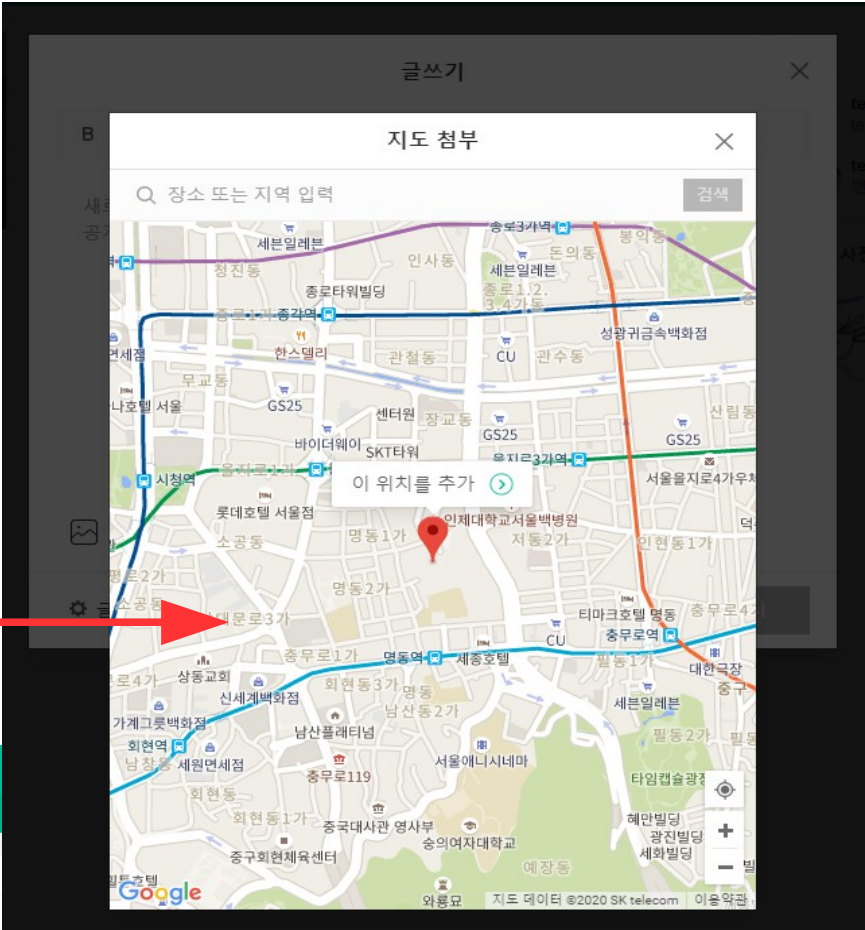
글쓰기

B

지도 첨부

장소 또는 지역 입력

검색

종로3가역
봉익동
세븐일레븐
돈의동
청진동
인사동
세븐일레븐
종로타워빌딩
종로1.2.3.4가동
종로1가
종각역
성광귀금속백화점
한스델리
면세점
관철동
CU
관수동
무교동
나호텔 서울
GS25
센터원
장교동
산림동
바이더웨이
GS25
GS25
SKT타워
시청역
을지로1가
을지로3가역
이 위치를 추가
서울을지로4가우체
롯데호텔 서울점
인제대학교서울백병원
명동1가
저동2가
덕
소공동
인현동1가
평로2가
명동2가
소공동
남대문로3가
티마크호텔 명동
충무로2가
충무로역
CU
충무로1가
명동역
세종호텔
필동1가
대한극장
로4가
상동교회
회현동3가
명동
중구
신세계백화점
남산동2가
세븐일레븐
가계그룹백화점
남산플래티넘
회현역
필동2가
필
남창동
세원면세점
충무로119
서울애니시네마
타임캡슐광장
회현동
회현동1가
혜만빌딩
중국대사관 영사부
광진빌딩
숭의여자대학교
세화빌딩
중구회현체육센터
예장동
힐튼호텔
와룡묘
Google
지도 데이터 ©2020 SK telecom
이용약관